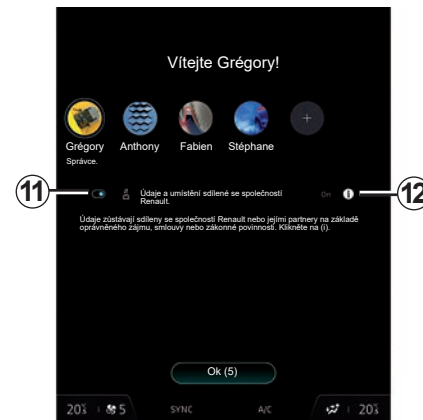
Vítejte Grégory!

Grégory
Správce.

Anthony

Fabien

Stéphane

+

11

Údaje a umístění sdílené se společností Renault.

On

12

Údaje zůstávají sdíleny se společností Renault nebo jejími partnery na základě oprávněného zájmu, smlouvy nebo zákonné povinnosti. Klikněte na (i).

Ok (5)

20° 5

SYNC

A/C

20°